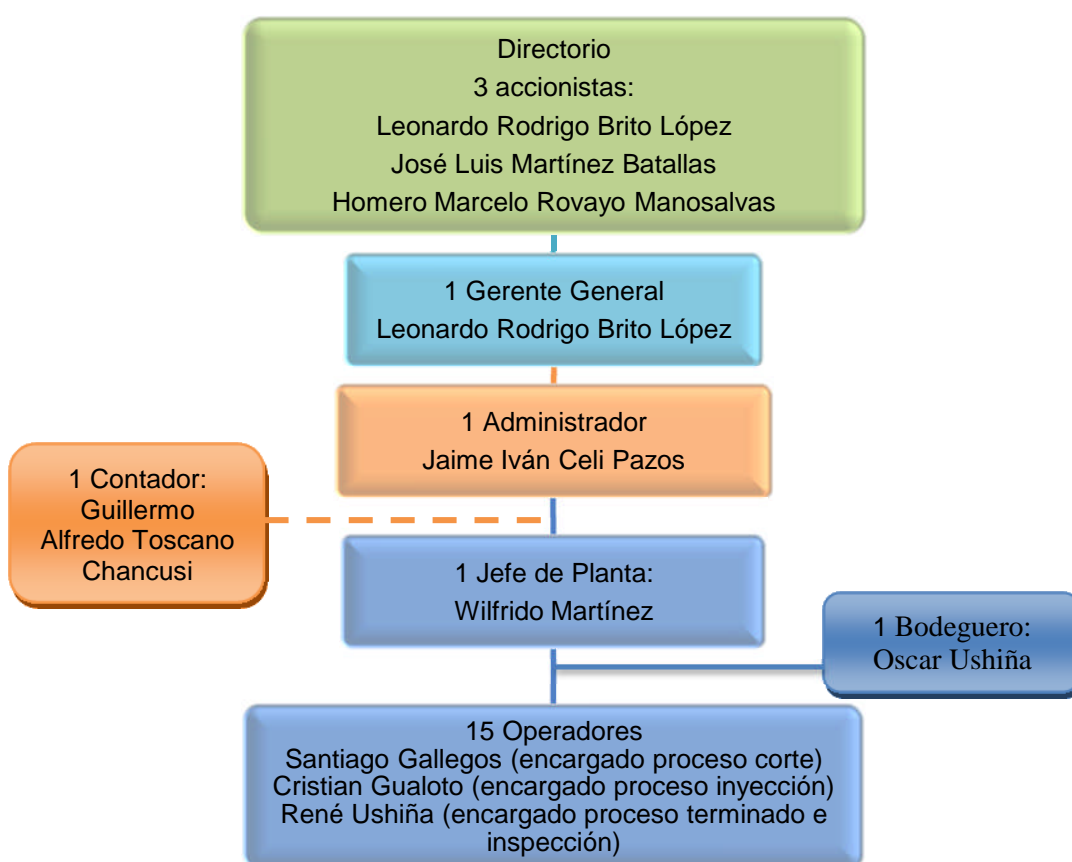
Directorio
3 accionistas:
Leonardo Rodrigo Brito López
José Luis Martínez Batallas
Homero Marcelo Rovayo Manosalvas

1 Gerente General
Leonardo Rodrigo Brito López

1 Administrador
Jaime Iván Celi Pazos

1 Contador:
Guillermo Alfredo Toscano Chancusi

1 Jefe de Planta:
Wilfrido Martínez

1 Bodeguero:
Oscar Ushiña

15 Operadores
Santiago Gallegos (encargado proceso corte)
Cristian Gualoto (encargado proceso inyección)
René Ushiña (encargado proceso terminado e inspección)